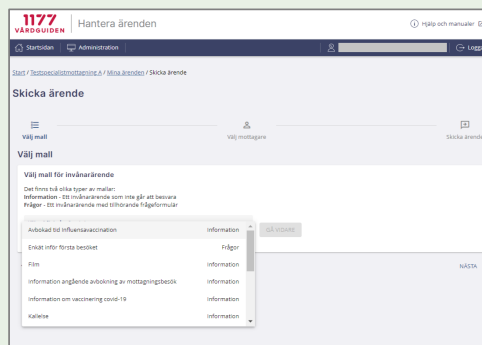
1177 VÅRDGUIDEN | Hantera ärenden

Hjälp och manualer

Startsidan | Administration

Logga

Start / Testspecialistmottagning A / Mina ärenden / Skicka ärende

Skicka ärende

Välj mall

Välj mottagare

Skicka ärende

Välj mall

Välj mall för invånarärende

Det finns två olika typer av mallar:
Information - Ett invånarärende som inte går att besvara
Frågor - Ett invånarärende med tillhörande frågeformulär

GÅ VIDARE

| | |
|---|---|
| Avbokad tid influensavaccination | Information |
| Enkät inför första besöket | Frågor |
| Film | Information |
| Information angående avbokning av mottagningsbesök | Information |
| Information om vaccinering covid-19 | Information |
| Kallelse | Information |

NÄSTA